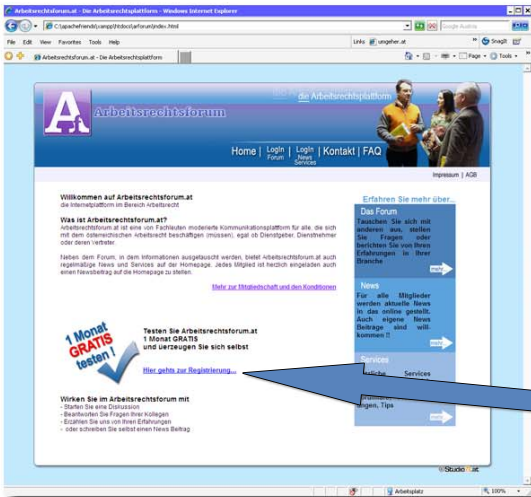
Arbeitsrechtsforum.at - Die Arbeitsrechtsplattform - Windows Internet Explorer

C:\apachefriends\xampp\htdocs\arforum\index.html

Google Austria

File Edit View Favorites Tools Help

Links ungeher.at

SnagIt

Arbeitsrechtsforum.at - Die Arbeitsrechtsplattform

Page Tools

die Arbeitsrechtsplattform

Arbeitsrechtsforum

Home | LogIn Forum | LogIn News Services | Kontakt | FAQ

Impressum | AGB

Willkommen auf Arbeitsrechtsforum.at
die Internetplattform im Bereich Arbeitsrecht

Was ist Arbeitsrechtsforum.at?
Arbeitsrechtsforum.at ist eine von Fachleuten moderierte Kommunikationsplattform für alle, die sich mit dem österreichischen Arbeitsrecht beschäftigen (müssen), egal ob Dienstgeber, Dienstnehmer oder deren Vertreter.

Neben dem Forum, in dem Informationen ausgetauscht werden, bietet Arbeitsrechtsforum.at auch regelmäßige News und Services auf der Homepage. Jedes Mitglied ist herzlich eingeladen auch einen Newsbeitrag auf die Homepage zu stellen.

Mehr zur Mitgliedschaft und den Konditionen

1 Monat GRATIS testen!

Testen Sie Arbeitsrechtsforum.at
1 Monat GRATIS
und überzeugen Sie sich selbst

Hier gehts zur Registrierung...

Wirken Sie im Arbeitsrechtsforum mit
- Starten Sie eine Diskussion
- Beantworten Sie Fragen Ihrer Kollegen
- Erzählen Sie uns von Ihren Erfahrungen
- oder schreiben Sie selbst einen News Beitrag

Erfahren Sie mehr über...

Das Forum
Tauschen Sie sich mit anderen aus, stellen Sie Fragen oder berichten Sie von Ihren Erfahrungen in Ihrer Branche

mehr

News
Für alle Mitglieder werden aktuelle News in das online gestellt. Auch eigene News Beiträge sind willkommen !!

mehr

Services
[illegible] Services
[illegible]ungen, Tips

mehr

Studio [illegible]

Arbeitsplatz

100%